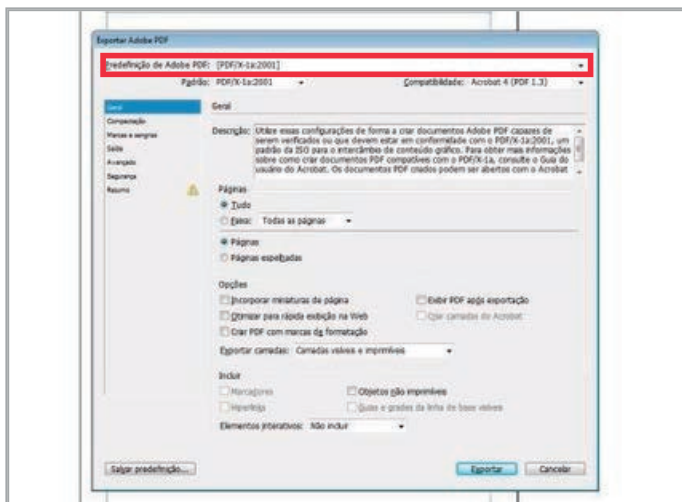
Exportar Adobe PDF

Predefinição de Adobe PDF: [PDF/X-1a:2001]

Padrão: PDF/X-1a:2001

Compatibilidade: Acrobat 4 (PDF 1.3)

Geral
Compactação
Marcas e sangrias
Saída
Avançado
Segurança
Resumo

Geral

Descrição: Utilize essas configurações de forma a criar documentos Adobe PDF capazes de serem verificados ou que devem estar em conformidade com o PDF/X-1a:2001, um padrão da ISO para o intercâmbio de conteúdo gráfico. Para obter mais informações sobre como criar documentos PDF compatíveis com o PDF/X-1a, consulte o Guia do usuário do Acrobat. Os documentos PDF criados podem ser abertos com o Acrobat

Páginas
Tudo
Faixa: Todas as páginas

Páginas
Páginas espelhadas

Opções
Incorporar miniaturas de página
Otimizar para rápida exibição na Web
Criar PDF com marcas de formatação
Exibir PDF após exportação
Criar camadas do Acrobat

Exportar camadas: Camadas visíveis e imprimíveis

Incluir
Marcadores
Hiperlinks
Objetos não imprimíveis
Guias e grades da linha de base visíveis

Elementos interativos: Não incluir

Salvar predefinição...

Exportar
Cancelar